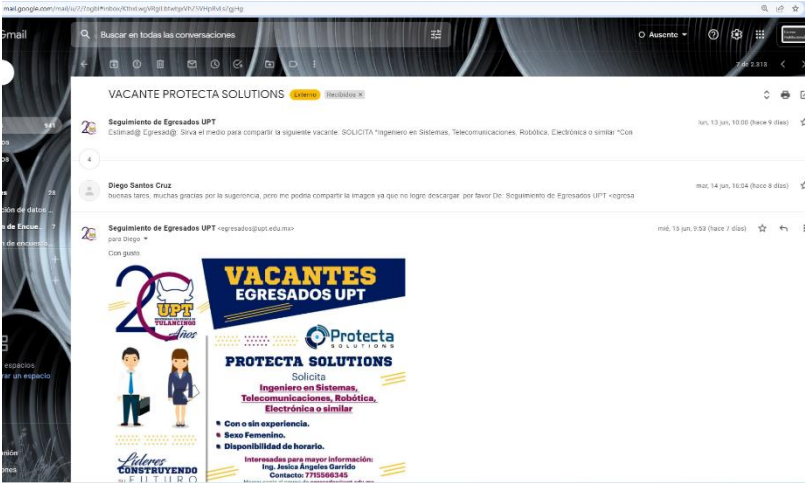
mail.google.com/mail/u/2/?ogbl#inbox/KtbxLwgVRglLbtwtjvKhZSVHpRvLsGjgHg

Gmail

Buscar en todas las conversaciones

Ausente

7 de 2.313

VACANTE PROTECTA SOLUTIONS Externo Recibidos ×

Seguimiento de Egresados UPT
Estimad@ Egresad@: Sirva el medio para compartir la siguiente vacante. SOLICITA *Ingeniero en Sistemas, Telecomunicaciones, Robótica, Electrónica o similar *Con
jue, 13 jun, 10:00 (hace 9 días)

4

Diego Santos Cruz
buenas tarde, muchas gracias por la sugerencia, pero me podría compartir la imagen ya que no logro descargar. por favor De: Seguimiento de Egresados UPT <egresa
mar, 14 jun, 16:04 (hace 8 días)

Seguimiento de Egresados UPT <egresados@upt.edu.mx>
para Diego
mié, 15 jun, 9:59 (hace 7 días)

Con gusto

941
28
7

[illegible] espacios
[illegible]ar un espacio

20 años
UPT
UNIVERSIDAD POLITÉCNICA DE TULANCINGO

VACANTES
EGRESADOS UPT

Protecta
SOLUTIONS

PROTECTA SOLUTIONS
Solicita
Ingeniero en Sistemas, Telecomunicaciones, Robótica, Electrónica o similar

• Con o sin experiencia.
• Sexo Femenino.
• Disponibilidad de horario.

Interesados para mayor información:
Ing. Jesica Ángeles Garrido
Contacto: 7715566345
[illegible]

Líderes
CONSTRUYENDO
EL FUTURO